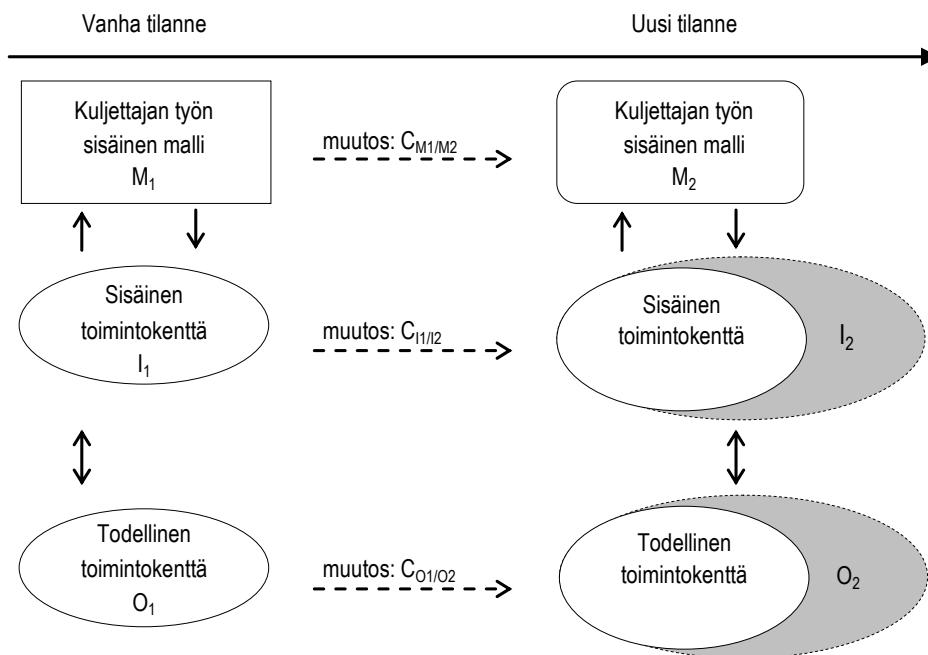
Vanha tilanne

Uusi tilanne

Kuljettajan työn sisäinen malli $M_1$

muutos: $C_{M1/M2}$

Kuljettajan työn sisäinen malli $M_2$

Sisäinen toimintokenttä $I_1$

muutos: $C_{I1/I2}$

Sisäinen toimintokenttä

$I_2$

Todellinen toimintokenttä $O_1$

muutos: $C_{O1/O2}$

Todellinen toimintokenttä

$O_2$